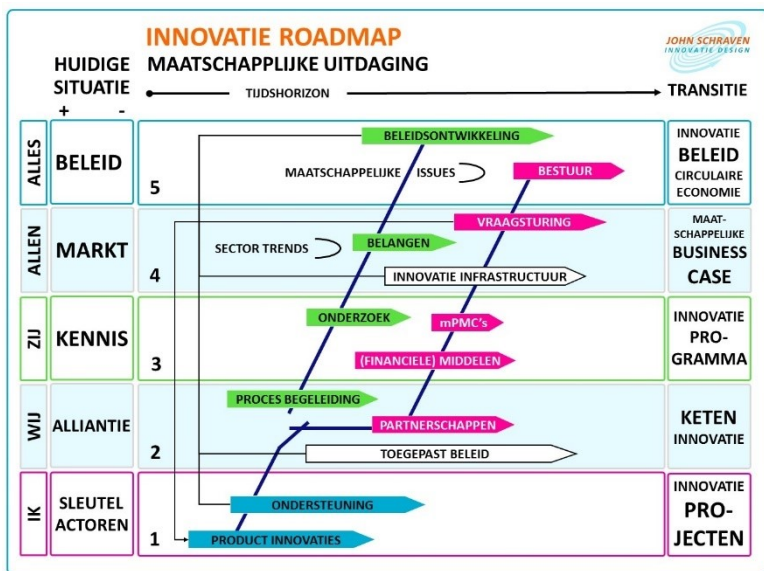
INNOVATIE ROADMAP

JOHN SCHRAVEN
INNOVATIE DESIGN

HUIDIGE SITUATIE
+ -

MAATSCHAPPELIJKE UITDAGING

TIJDSHORIZON

TRANSITIE

ALLES
BELEID
5
BELEIDSONTWIKKELING
MAATSCHAPPELIJKE ISSUES
BESTUUR
INNOVATIE BELEID CIRCULAIRE ECONOMIE

ALLEN
MARKT
4
VRAAGSTURING
SECTOR TRENDS
BELANGEN
INNOVATIE INFRASTRUCTUUR
MAAT-SCHAPPELIJKE BUSINESS CASE

ZIJ
KENNIS
3
ONDERZOEK
mPMC's
(FINANCIELE) MIDDELEN
INNOVATIE PRO-GRAMMA

WIJ
ALLIANTIE
2
PROCES BEGELEIDING
PARTNERSCHAPPEN
TOEGEPAST BELEID
KETEN INNOVATIE

IK
SLEUTEL ACTOREN
1
ONDERSTEUNING
PRODUCT INNOVATIES
INNOVATIE PRO-JECTEN